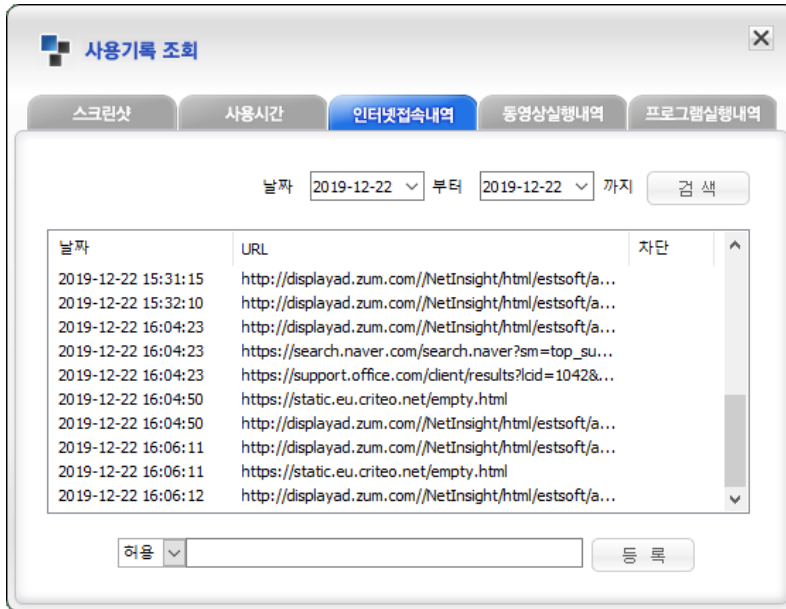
사용기록 조회

스크린샷 | 사용시간 | 인터넷접속내역 | 동영상실행내역 | 프로그램실행내역

날짜 2019-12-22 부터 2019-12-22 까지 검 색

| 날짜 | URL | 차단 |
|---|---|---|
| 2019-12-22 15:31:15 | http://displayad.zum.com//NetInsight/html/estsoft/a... | |
| 2019-12-22 15:32:10 | http://displayad.zum.com//NetInsight/html/estsoft/a... | |
| 2019-12-22 16:04:23 | http://displayad.zum.com//NetInsight/html/estsoft/a... | |
| 2019-12-22 16:04:23 | https://search.naver.com/search.naver?sm=top_su... | |
| 2019-12-22 16:04:23 | https://support.office.com/client/results?lcid=1042&... | |
| 2019-12-22 16:04:50 | https://static.eu.criteo.net/empty.html | |
| 2019-12-22 16:04:50 | http://displayad.zum.com//NetInsight/html/estsoft/a... | |
| 2019-12-22 16:06:11 | http://displayad.zum.com//NetInsight/html/estsoft/a... | |
| 2019-12-22 16:06:11 | https://static.eu.criteo.net/empty.html | |
| 2019-12-22 16:06:12 | http://displayad.zum.com//NetInsight/html/estsoft/a... | |

허용 등 록